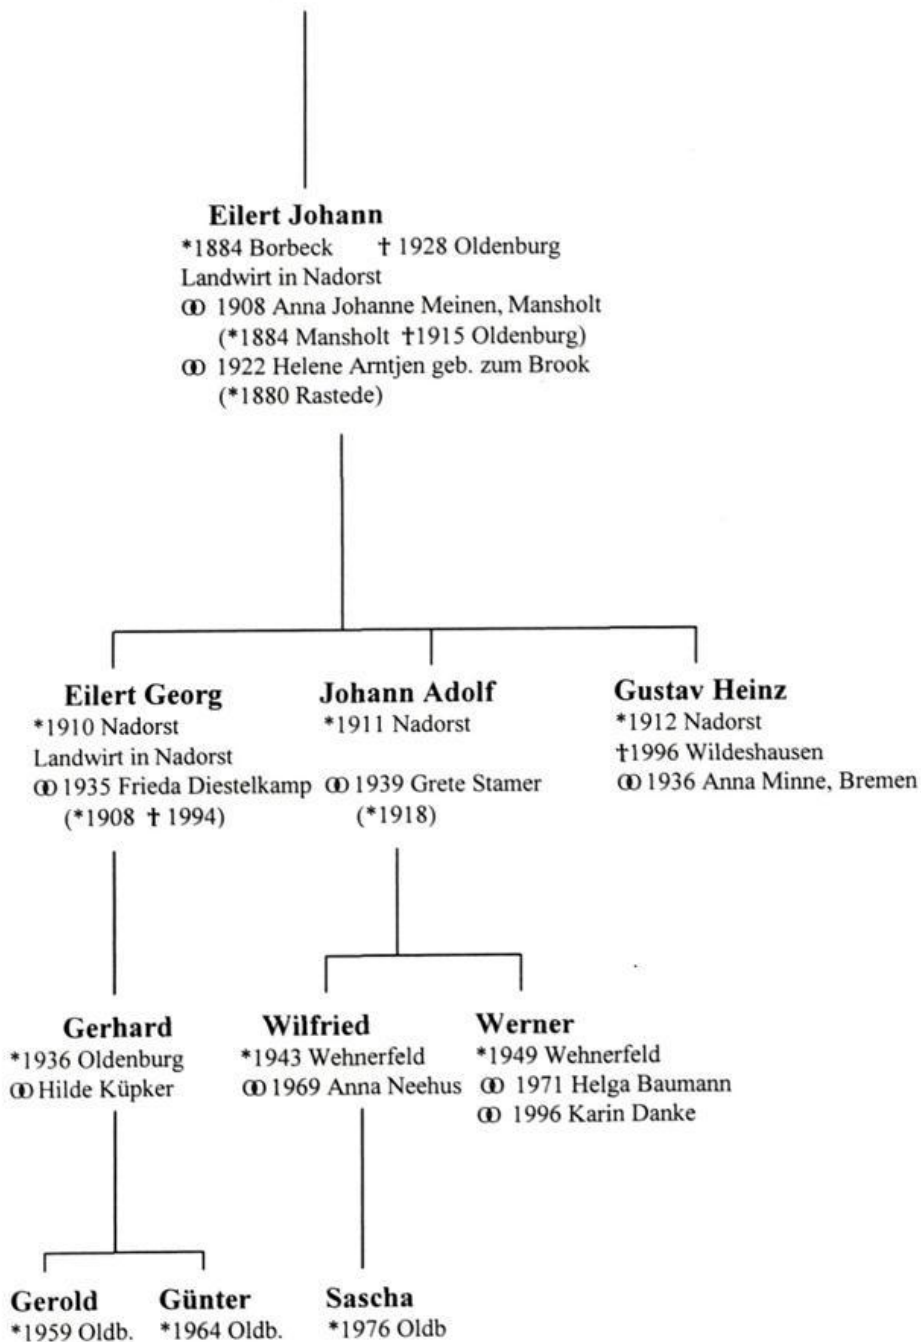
**Eilert Johann**
*1884 Borbeck † 1928 Oldenburg
Landwirt in Nadorst
⚭ 1908 Anna Johanne Meinen, Mansholt
(*1884 Mansholt †1915 Oldenburg)
⚭ 1922 Helene Arntjen geb. zum Brook
(*1880 Rastede)

**Eilert Georg**
*1910 Nadorst
Landwirt in Nadorst
⚭ 1935 Frieda Diestelkamp
(*1908 † 1994)

**Johann Adolf**
*1911 Nadorst
⚭ 1939 Grete Stamer
(*1918)

**Gustav Heinz**
*1912 Nadorst
†1996 Wildeshausen
⚭ 1936 Anna Minne, Bremen

**Gerhard**
*1936 Oldenburg
⚭ Hilde Küpker

**Wilfried**
*1943 Wehnerfeld
⚭ 1969 Anna Neehus

**Werner**
*1949 Wehnerfeld
⚭ 1971 Helga Baumann
⚭ 1996 Karin Danke

**Gerold**
*1959 Oldb.

**Günter**
*1964 Oldb.

**Sascha**
*1976 Oldb